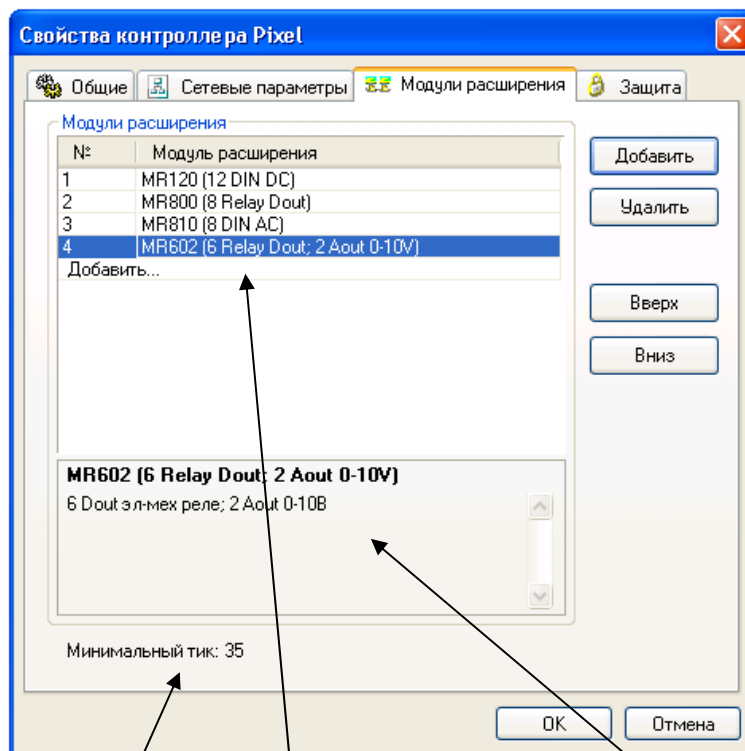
Свойства контроллера Pixel

Общие | Сетевые параметры | Модули расширения | Защита

Модули расширения

| № | Модуль расширения |
|---|---|
| 1 | MR120 (12 DIN DC) |
| 2 | MR800 (8 Relay Dout) |
| 3 | MR810 (8 DIN AC) |
| 4 | MR602 (6 Relay Dout; 2 Aout 0-10V) |

Добавить...

Добавить
Удалить
Вверх
Вниз

MR602 (6 Relay Dout; 2 Aout 0-10V)
6 Dout эл-мех реле; 2 Aout 0-10В

Минимальный тик: 35

OK
Отмена